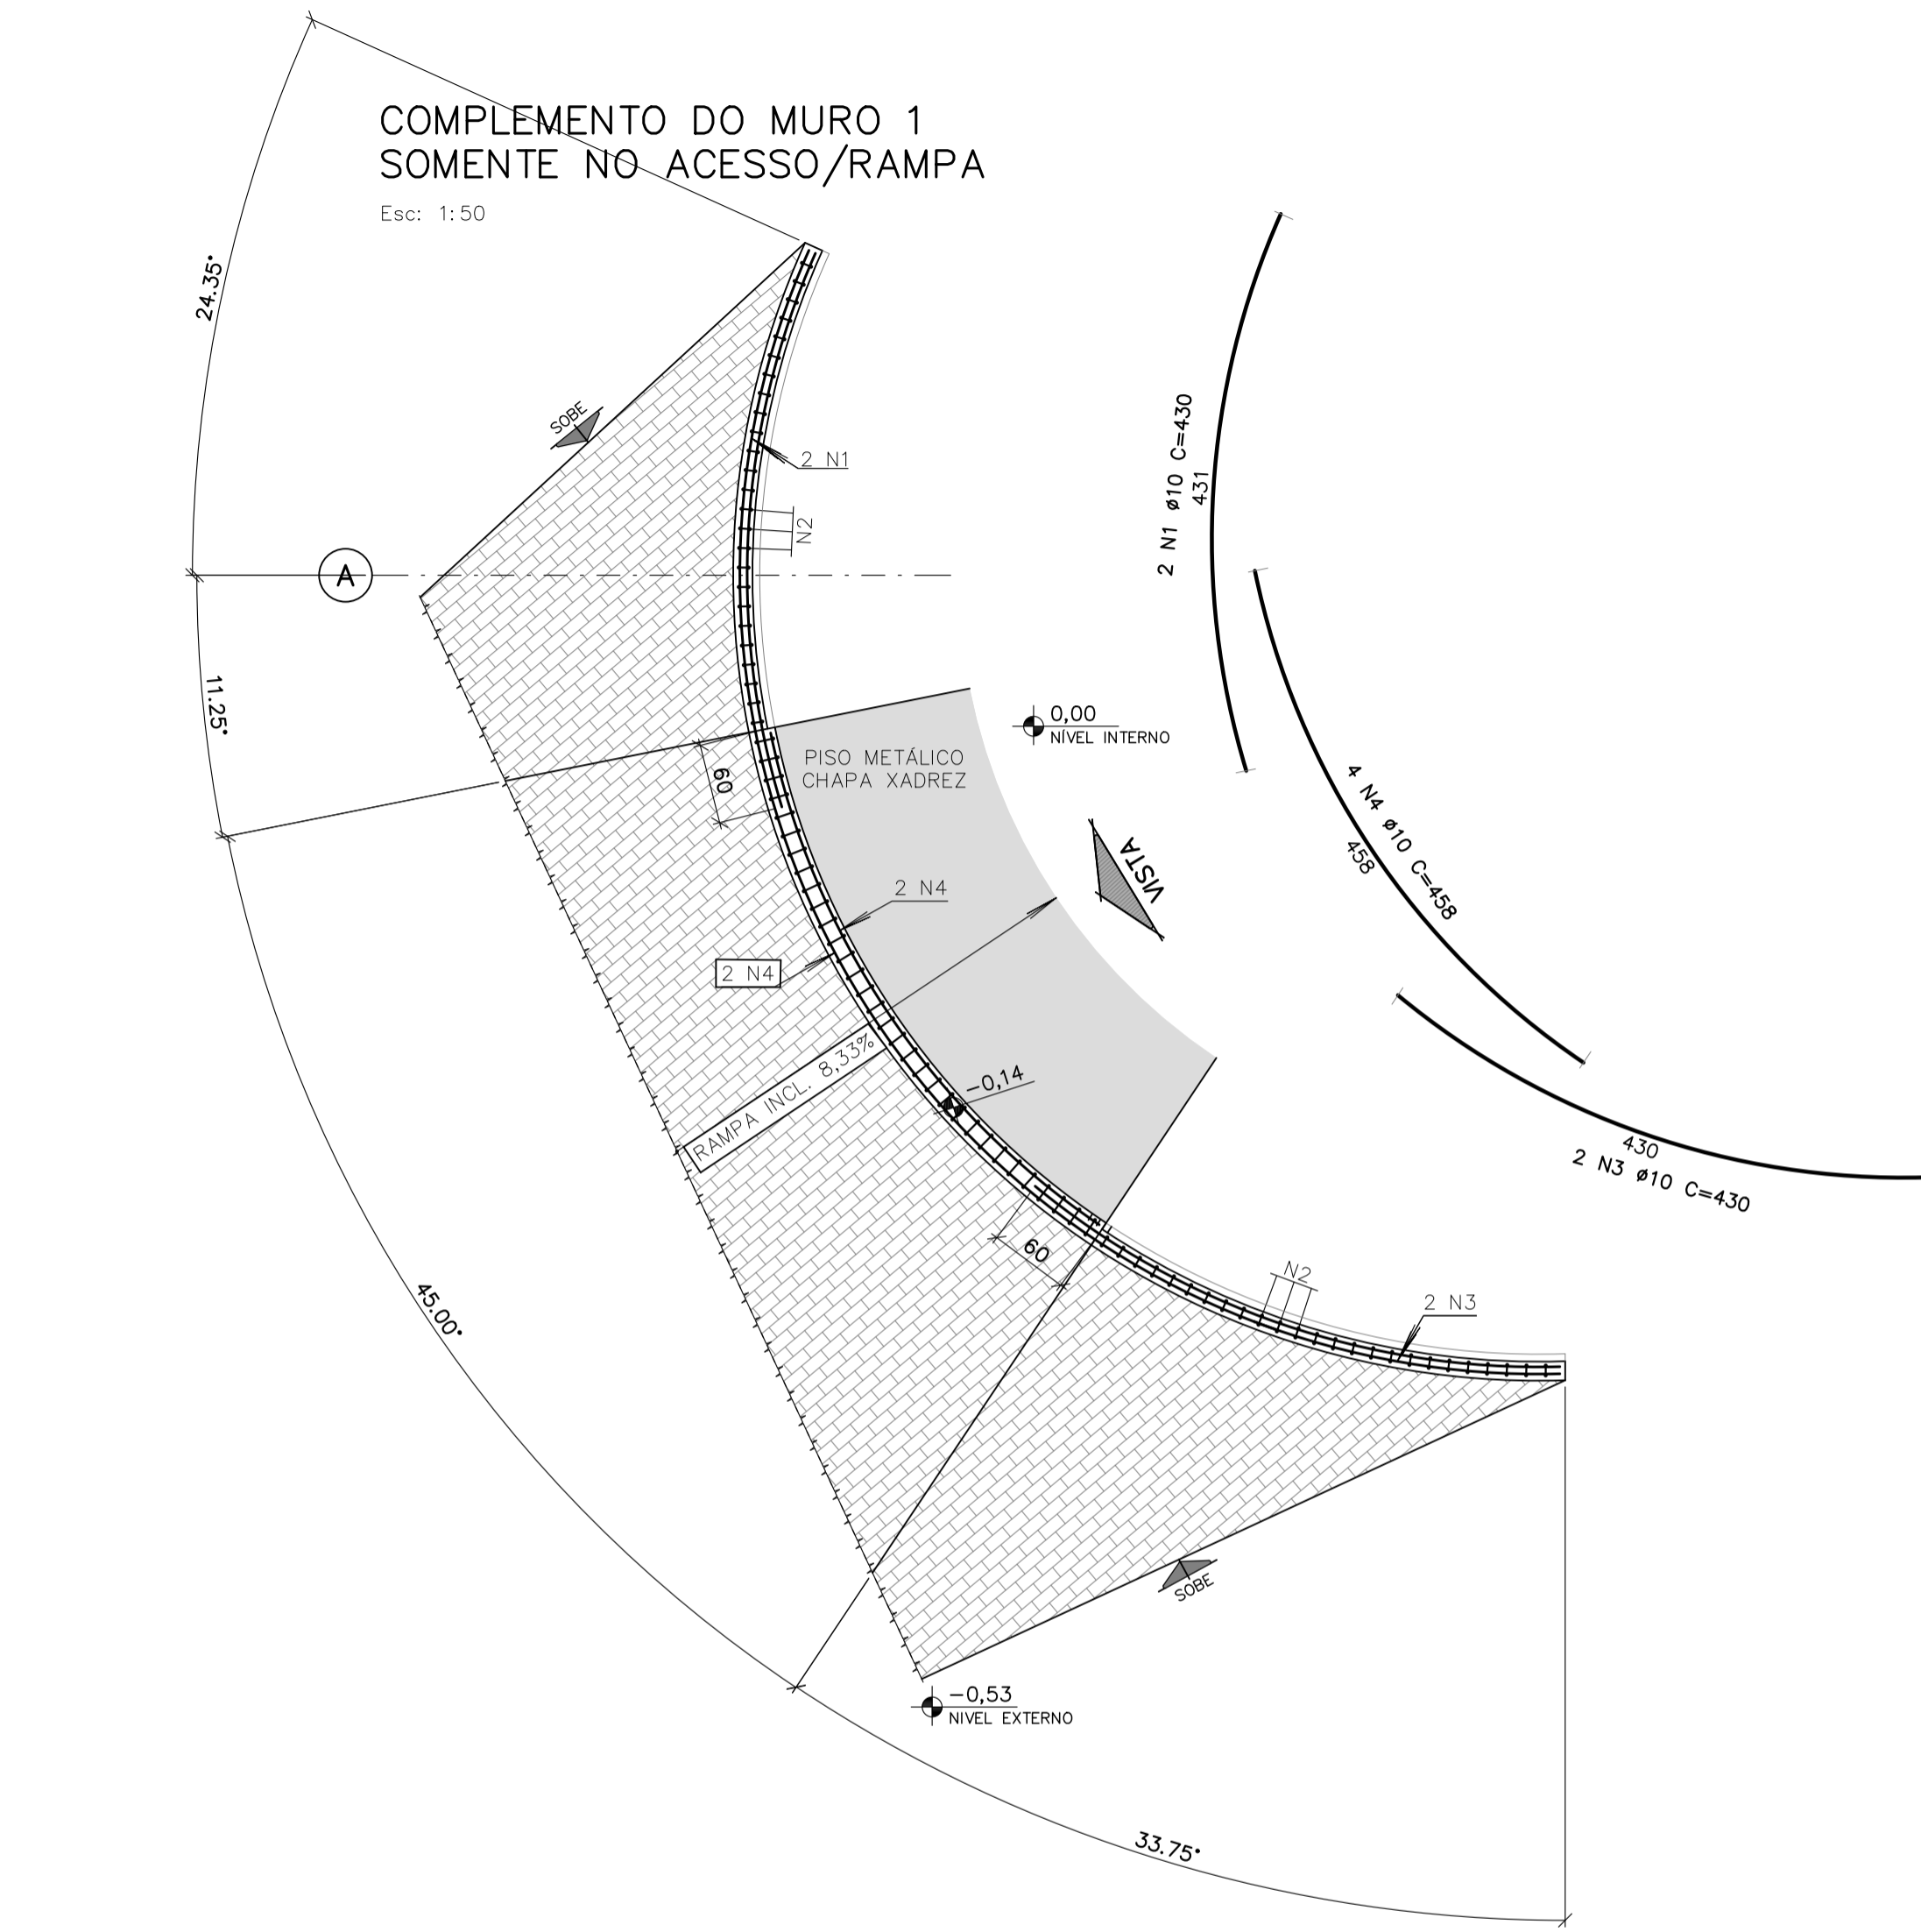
COMPLEMENTO DO MURO 1
SOMENTE NO ACESSO/RAMPA

Esc: 1:50

24.35°

SOBE

2 N1

N2

A

2 N1 ø10 C=430
431

11.25°

0,00
NÍVEL INTERNO

PISO METÁLICO
CHAPA XADREZ

60

VISTA

4 N4 ø10 C=458
458

2 N4

2 N4

RAMPA INCL. 8,33%

-0,14

430
2 N3 ø10 C=430

60

N2

2 N3

45.00°

SOBE

-0,53
NIVEL EXTERNO

33.75°